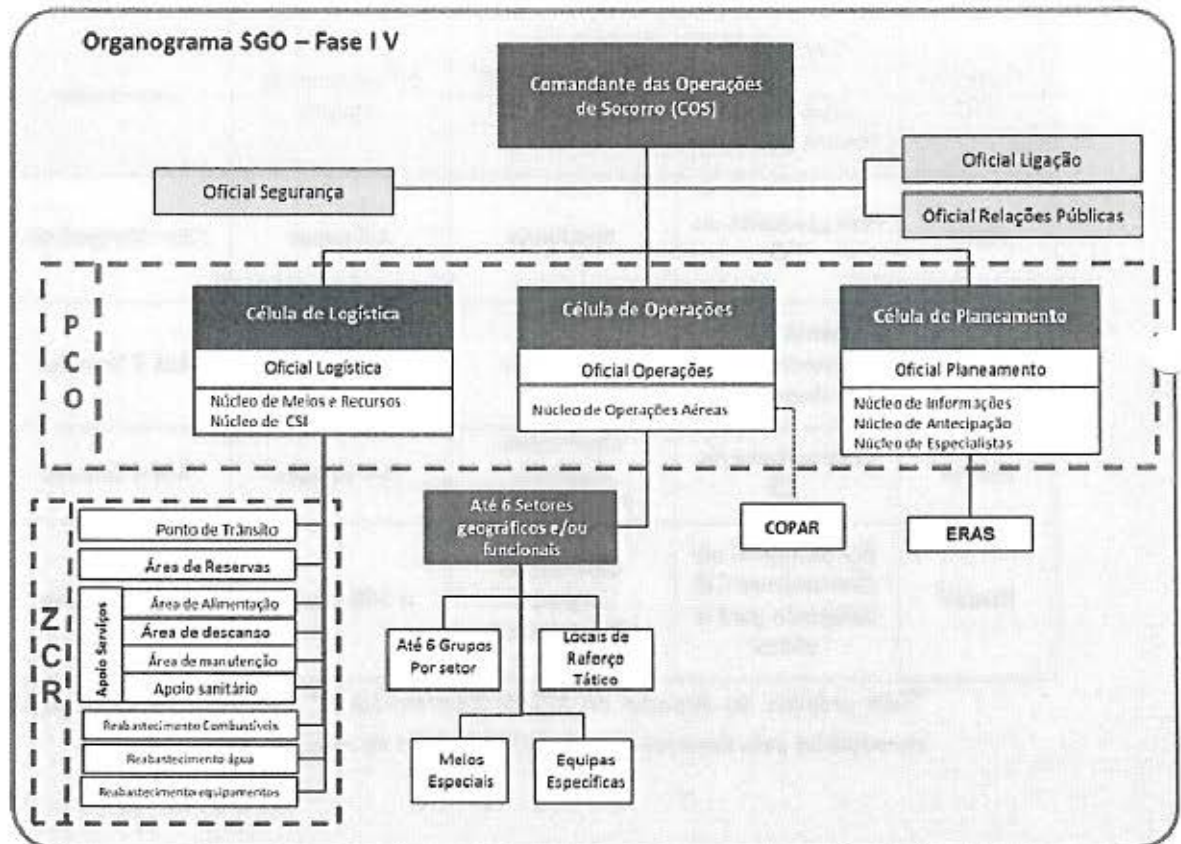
Organograma SGO – Fase I V

Comandante das Operações de Socorro (COS)

Oficial Ligação

Oficial Segurança

Oficial Relações Públicas

P
C
O

Célula de Logística

Oficial Logística

Núcleo de Meios e Recursos
Núcleo de CSI

Célula de Operações

Oficial Operações

Núcleo de Operações Aéreas

Célula de Planeamento

Oficial Planeamento

Núcleo de Informações
Núcleo de Antecipação
Núcleo de Especialistas

Z
C
R

Ponto de Trânsito

Área de Reservas

Apoio Serviços

Área de Alimentação

Área de descanso

Área de manutenção

Apoio sanitário

Reabastecimento Combustíveis

Reabastecimento água

Reabastecimento equipamentos

Até 6 Setores geográficos e/ou funcionais

COPAR

ERAS

Até 6 Grupos Por setor

Locais de Reforço Tático

Meios Especiais

Equipas Específicas